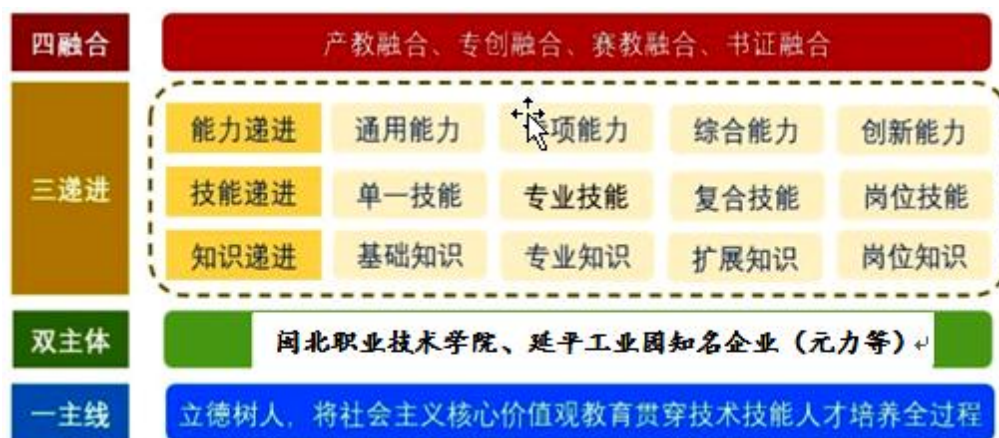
四融合

产教融合、专创融合、赛教融合、书证融合

三递进

| 能力递进 | 通用能力 | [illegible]项能力 | 综合能力 | 创新能力 |
|---|---|---|---|---|
| 技能递进 | 单一技能 | 专业技能 | 复合技能 | 岗位技能 |
| 知识递进 | 基础知识 | 专业知识 | 扩展知识 | 岗位知识 |

双主体

闽北职业技术学院、延平工业园知名企业（元力等）

一主线

立德树人，将社会主义核心价值观教育贯穿技术技能人才培养全过程